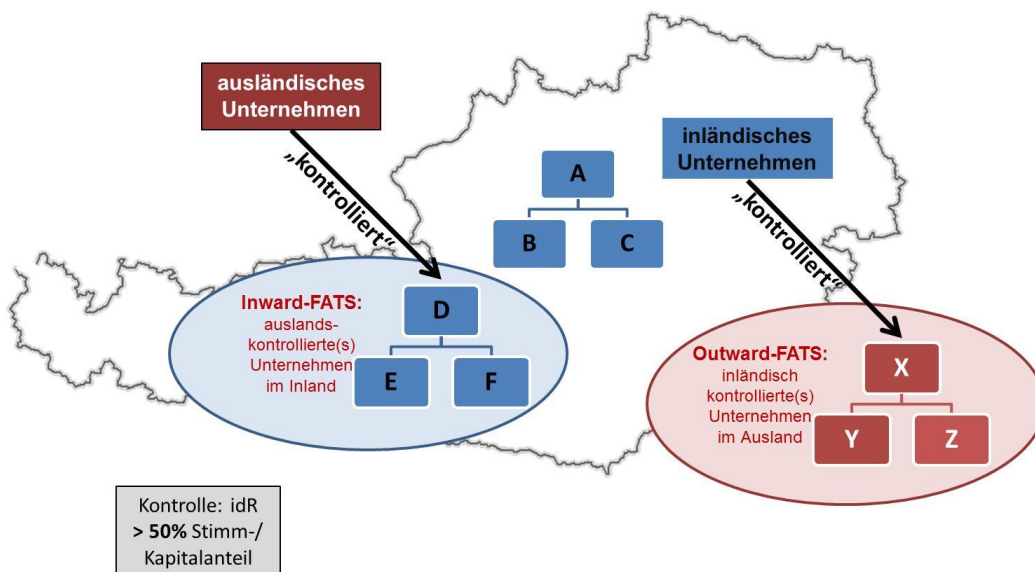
ausländisches Unternehmen

„kontrolliert"

A

B

C

inländisches Unternehmen

„kontrolliert"

Inward-FATS:
auslands-kontrollierte(s) Unternehmen im Inland

D

E

F

Outward-FATS:
inländisch kontrollierte(s) Unternehmen im Ausland

X

Y

Z

Kontrolle: idR
**> 50%** Stimm-/ Kapitalanteil